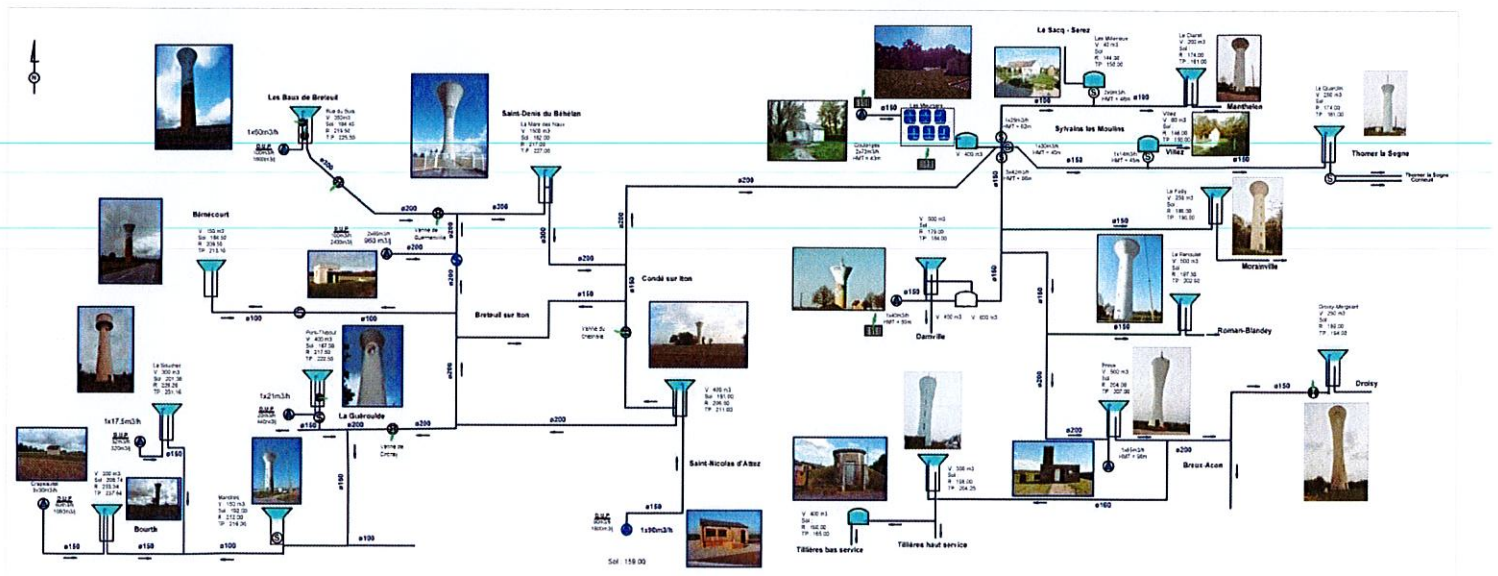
Les Baux de Breteuil

Rue du Bois
V: 350m3
Sol: 184.40
R: 219.50
T.P: 225.50

1x50m3/h

D.U.P
100m3/h
1600m3/j

ø200

Saint-Denis du Béhélan

La Mare des Naux
V: 1500 m3
Sol: 182.00
R: 217.00
TP: 227.00

ø200

ø200

ø300

Bérécourt

V: 150 m3
Sol: 184.50
R: 209.10
TP: 213.10

D.U.P
150m3/h
2400m3/j

2x40m3/h
953 m3/j

Vanne de Guerreville

ø200

ø200

Condé sur Iton

ø150

ø100

ø100

Breteuil sur Iton

Vanne du Chesnay

ø150

Pont-Thibout
V: 400 m3
Sol: 167.50
R: 217.50
TP: 222.50

La Guéroulde

1x21m3/h

D.U.P
30m3/h
440m3/j

ø150

ø200

ø200

Vanne de Crochay

ø200

ø200

V: 400 m3
Sol: 181.00
R: 206.50
TP: 211.00

La Bouchère
V: 300 m3
Sol: 201.35
R: 226.25
TP: 231.15

1x17.5m3/h

D.U.P
20m3/h
320m3/j

ø150

Crépeaule
5x30m3/h

D.U.P
80m3/h
1080m3/j

V: 200 m3
Sol: 208.74
R: 233.54
TP: 237.54

Bourth

Mandres
V: 150 m3
Sol: 192.00
R: 212.00
TP: 216.30

ø150

ø150

ø150

ø100

ø100

Saint-Nicolas d'Attez

ø150

D.U.P
90m3/h
1600m3/j

1x90m3/h

Sol: 159.00

Coulonges
2x72m3/h
HMT = 43m

ø150

Les Meuniers

V: 400 m3

Damville

Le Sacq - Serez

Les Millereux
V: 40 m3
Sol
R: 144.30
TP: 150.00

2x2m3/h
HMT = 40m

ø150

ø100

Le Cluriel
V: 200 m3
Sol
R: 174.00
TP: 181.00

Manthelon

1x29m3/h
HMT = 63m

Sylvains les Moulins

1x30m3/h
HMT = 40m

1x14m3/h
HMT = 45m

Villez
V: 80 m3
Sol
R: 146.30
TP: 150.00

Villez

ø150

ø150

Le Quesnay
V: 250 m3
Sol
R: 174.00
TP: 181.00

Thomer la Sogne

Thomer la Sogne
Corneuil

3x42m3/h
HMT = 96m

ø150

ø150

Le Fally
V: 250 m3
Sol
R: 185.50
TP: 190.00

Morainville

V: 500 m3
Sol
R: 179.00
TP: 184.00

ø150

1x40m3/h
HMT = 50m

V: 150 m3

V: 600 m3

Damville

ø150

Le Renoulier
V: 500 m3
Sol
R: 197.50
TP: 202.50

ø150

Roman-Blandey

Droisy-Mergiport
V: 250 m3
Sol
R: 192.00
TP: 194.00

ø150

Droisy

ø200

Prince
V: 500 m3
Sol
R: 204.00
TP: 207.00

ø200

1x45m3/h
HMT = 96m

ø200

Breux Acon

V: 300 m3
Sol
R: 198.00
TP: 204.25

V: 400 m3
Sol
R: 160.00
TP: 165.00

Tillières bas service

Tillières haut service

ø160